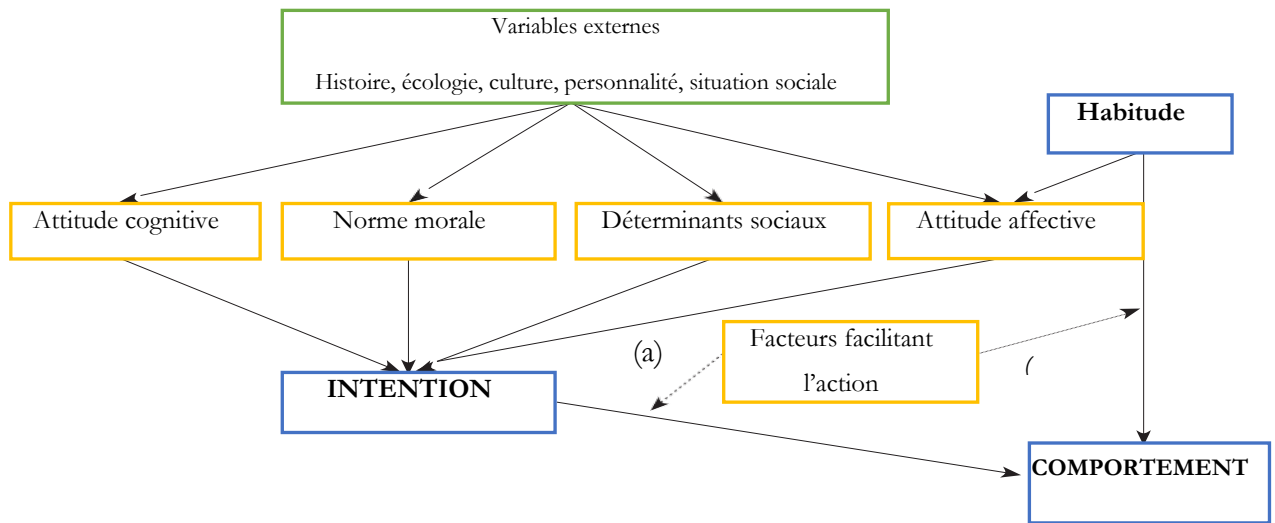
Variables externes

Histoire, écologie, culture, personnalité, situation sociale

Habitude

Attitude cognitive

Norme morale

Déterminants sociaux

Attitude affective

(a)

Facteurs facilitant l’action

(

INTENTION

COMPORTEMENT